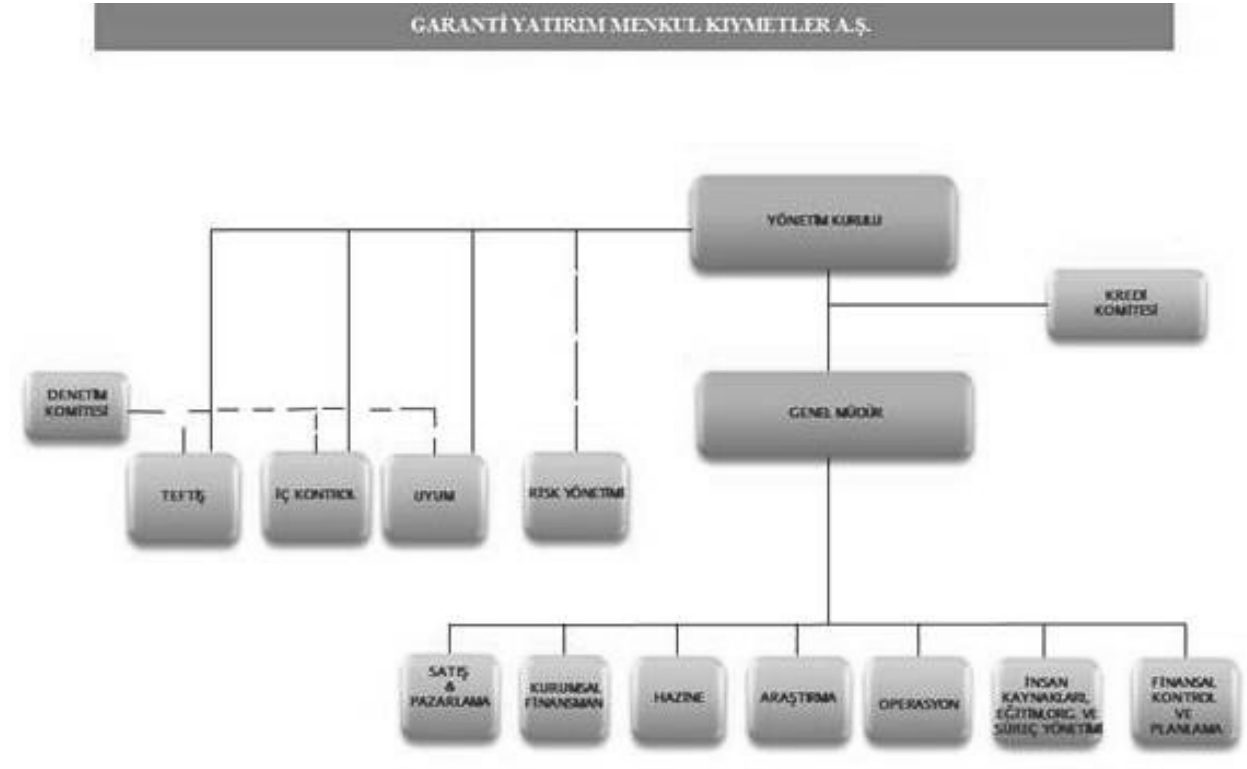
GARANTİ YATIRIM MENKUL KIYMETLER A.Ş.

YÖNETİM KURULU

KREDİ KOMİTESİ

DENETİM KOMİTESİ

GENEL MÜDÜR

TEFTİŞ

İÇ KONTROL

UYUM

RİSK YÖNETİMİ

SATIŞ & PAZARLAMA

KURUMSAL FİNANSMAN

HAZİNE

ARAŞTIRMA

OPERASYON

İNSAN KAYNAKLARI, EĞİTİM,ORG. VE SÜREÇ YÖNETİMİ

FİNANSAL KONTROL VE PLANLAMA